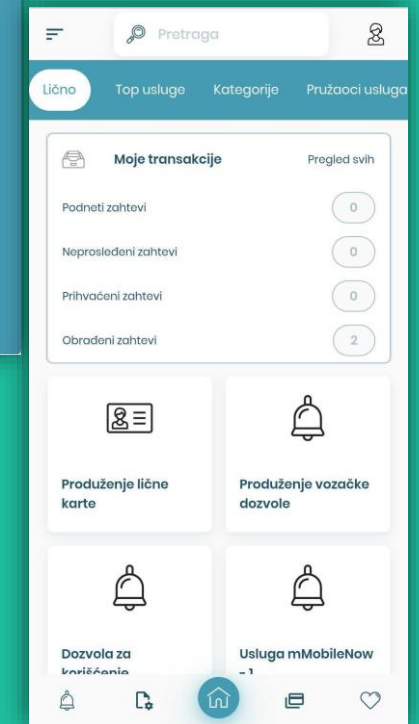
Pretraga

Lično
Top usluge
Kategorije
Pružaoci usluga

Moje transakcije
Pregled svih

Podneti zahtevi
0

Neprosleđeni zahtevi
0

Prihvaćeni zahtevi
0

Obrađeni zahtevi
2

Produženje lične karte

Produženje vozačke dozvole

Dozvola za korišćenje

Usluga mMobileNow - 1